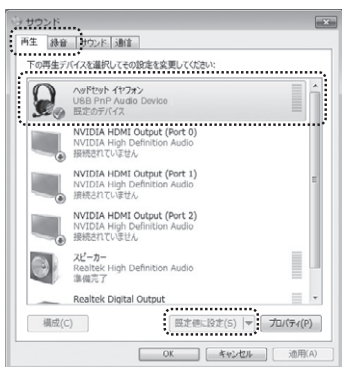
サウンド

再生 録音 サウンド 通信

下の再生デバイスを選択してその設定を変更してください:

ヘッドセット イヤフォン
USB PnP Audio Device
既定のデバイス

NVIDIA HDMI Output (Port 0)
NVIDIA High Definition Audio
接続されていません

NVIDIA HDMI Output (Port 1)
NVIDIA High Definition Audio
接続されていません

NVIDIA HDMI Output (Port 2)
NVIDIA High Definition Audio
接続されていません

スピーカー
Realtek High Definition Audio
準備完了

Realtek Digital Output

構成(C) 既定値に設定(S) プロパティ(P)

OK キャンセル 適用(A)